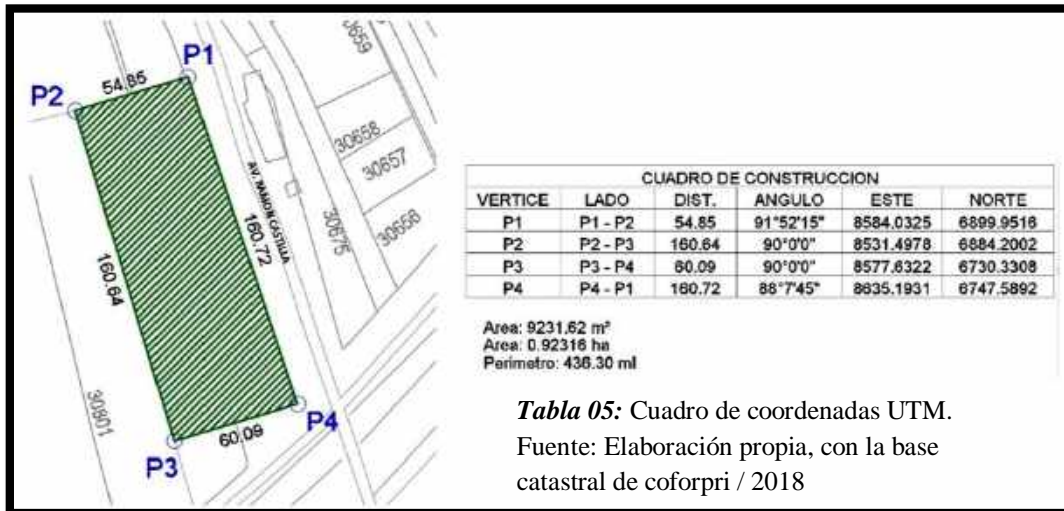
P1
P2
54.85
3659
30658
30657
AV. RAMON CASTILLA
160.72
30675
30656
160.64
30801
P4
60.09
P3

CUADRO DE CONSTRUCCION

| VERTICE | LADO | DIST. | ANGULO | ESTE | NORTE |
|---|---|---|---|---|---|
| P1 | P1 - P2 | 54.85 | 91°52'15" | 8584.0325 | 6899.9516 |
| P2 | P2 - P3 | 160.64 | 90°0'0" | 8531.4978 | 6884.2002 |
| P3 | P3 - P4 | 60.09 | 90°0'0" | 8577.6322 | 6730.3308 |
| P4 | P4 - P1 | 160.72 | 88°7'45" | 8635.1931 | 6747.5892 |

Area: 9231.62 m²
Area: 0.92316 ha
Perimetro: 436.30 ml

*Tabla 05:* Cuadro de coordenadas UTM. Fuente: Elaboración propia, con la base catastral de coforpri / 2018